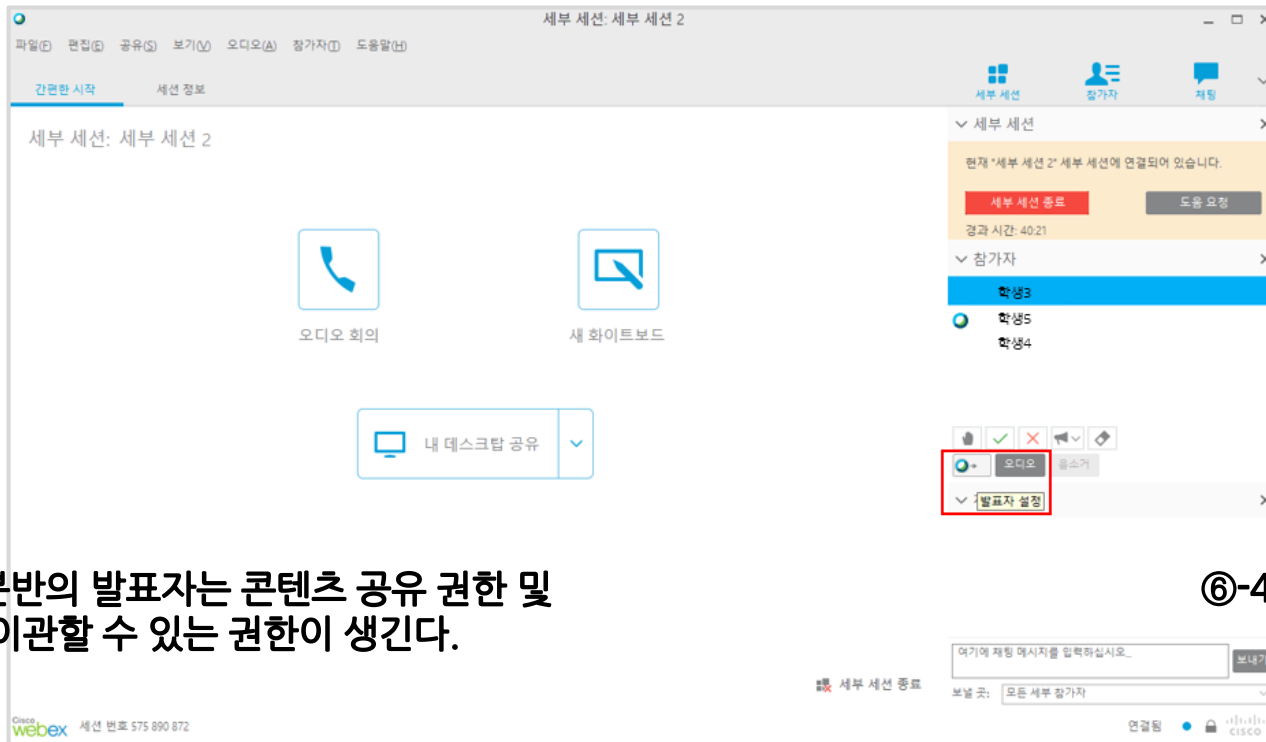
세부 세션: 세부 세션 2

파일(F) 편집(E) 공유(S) 보기(V) 오디오(A) 참가자(T) 도움말(H)

간편한 시작 세션 정보

세부 세션 참가자 채팅

세부 세션: 세부 세션 2

오디오 회의

새 화이트보드

내 데스크탑 공유

세부 세션

현재 "세부 세션 2" 세부 세션에 연결되어 있습니다.

세부 세션 종료 도움 요청

경과 시간: 40:21

참가자

학생3

학생5

학생4

오디오 음소거

발표자 설정

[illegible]반의 발표자는 콘텐츠 공유 권한 및 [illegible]이관할 수 있는 권한이 생긴다.

⑥-4

여기에 채팅 메시지를 입력하십시오.

보내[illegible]

보낼 곳: 모든 세부 참가자

세부 세션 종료

Cisco webex 세션 번호 575 890 872

연결됨

cisco